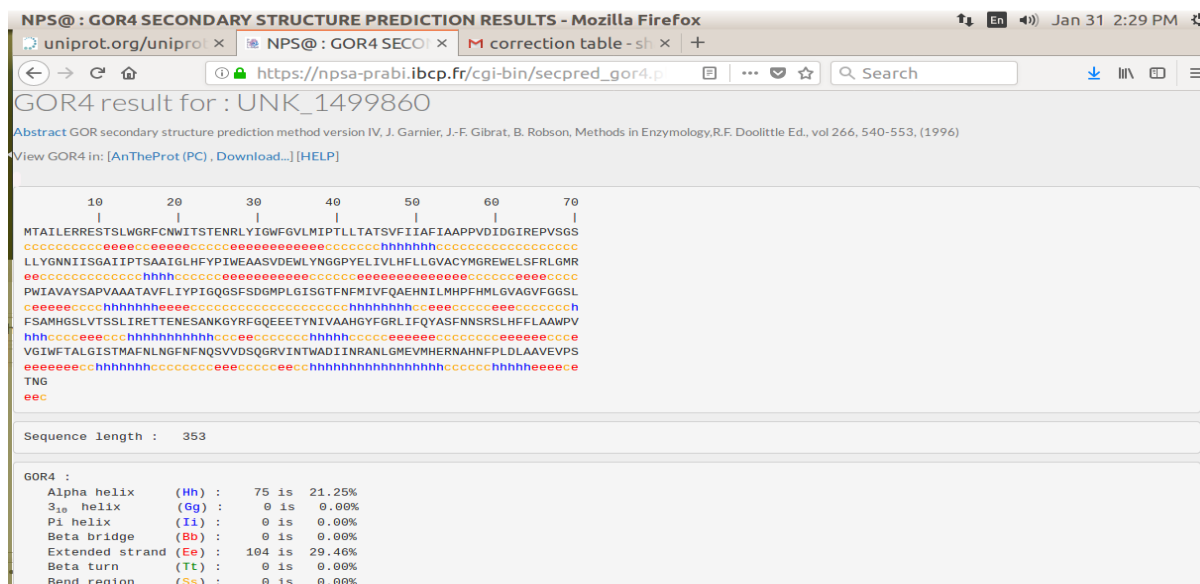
NPS@ : GOR4 SECONDARY STRUCTURE PREDICTION RESULTS - Mozilla Firefox
En Jan 31 2:29 PM

uniprot.org/uniprot ×
NPS@ : GOR4 SECO ×
correction table - sh ×
+

https://npsa-prabi.ibcp.fr/cgi-bin/secpred_gor4.p
Search

GOR4 result for : UNK_1499860

Abstract GOR secondary structure prediction method version IV, J. Garnier, J.-F. Gibrat, B. Robson, Methods in Enzymology,R.F. Doolittle Ed., vol 266, 540-553, (1996)

View GOR4 in: [AnTheProt (PC) , Download...] [HELP]

10 20 30 40 50 60 70
MTAILERRESTSLWGRFCNWITSTENRLYIGWFGVLMIPTLLTATSVFIIAFIAAPPVDIDGIREPVSGS
cccccccccceeeecceeeeeccccceeeeeeeeeeeecccccccchhhhhhhcccccccccccccccccc
LLYGNNIISGAIIPTSAAIGLHFYPIWEAASVDEWLYNGGPYELIVLHFLLGVACYMGREWELSFRLGMR
eeccccccccccccchhhhcccccceeeeeeeeeeecccccceeeeeeeeeeeeeeccccccceeeecccc
PWIAVAYSAPVAAATAVFLIYPIGQGSFSDGMPLGISGTFNFMIVFQAEHNILMHPFHMLGVAGVFGGSL
ceeeeeccccchhhhhhheeeeccccccccccccccccccccchhhhhhhhcceeeccccceeeccccccch
FSAMHGSLVTSSLIRETTENESANKGYRFGQEEETYNIVAAHGYFGRLIFQYASFNNSRSLHFFLAAWPV
hhhccccceeeccchhhhhhhhhhhcccceecccccccchhhhhcccccceeeeeecccccccceeeeeecce
VGIWFTALGISTMAFNLNGFNFNQSVVDSQGRVINTWADIINRANLGMEVMHERNAHNFPLDLAAVEVPS
eeeeeeecchhhhhhccccccccceeecccccceecchhhhhhhhhhhhhhhhhcccccchhhhheeeece
TNG
eec

Sequence length : 353

GOR4 :
Alpha helix (Hh) : 75 is 21.25%
$3_{10}$ helix (Gg) : 0 is 0.00%
Pi helix (Ii) : 0 is 0.00%
Beta bridge (Bb) : 0 is 0.00%
Extended strand (Ee) : 104 is 29.46%
Beta turn (Tt) : 0 is 0.00%
Bend region (Ss) : 0 is 0.00%